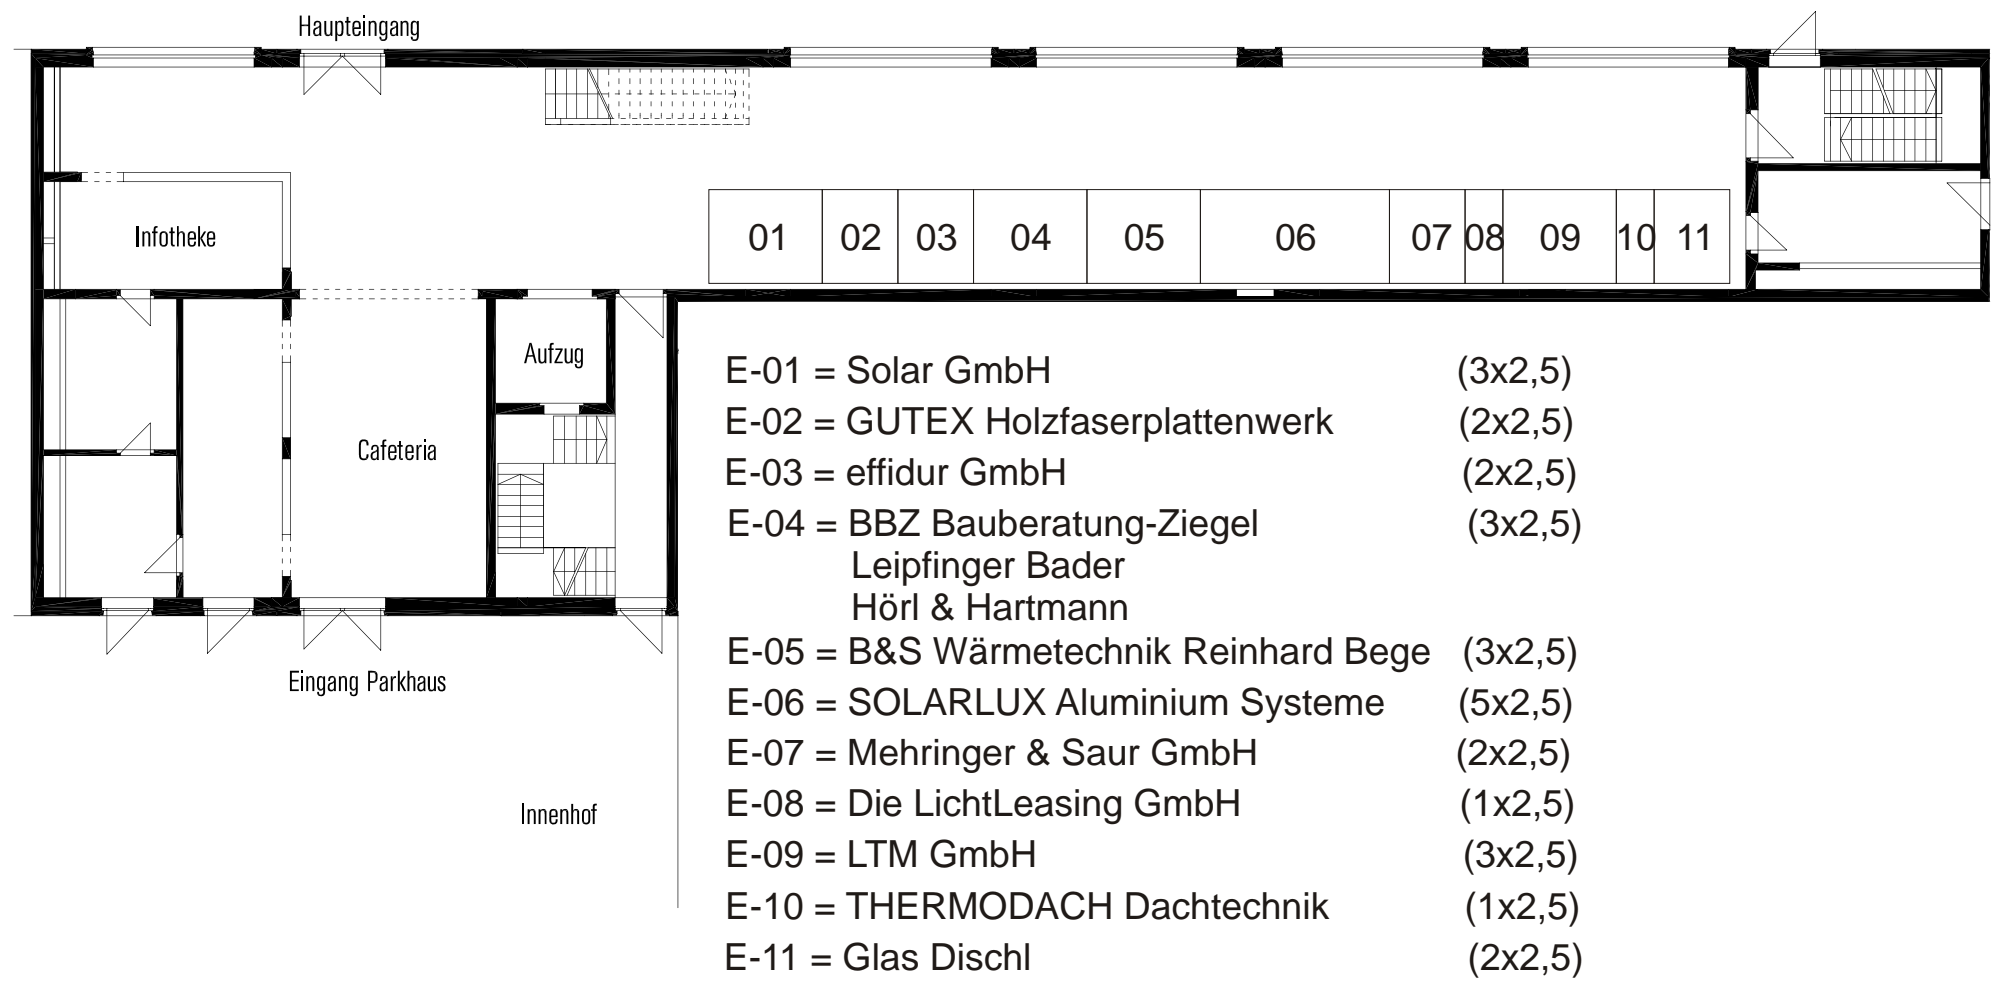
Haupteingang

Infotheke

01 02 03 04 05 06 07 08 09 10 11

Aufzug

Cafeteria

Eingang Parkhaus

Innenhof

E-01 = Solar GmbH (3x2,5)
E-02 = GUTEX Holzfaserplattenwerk (2x2,5)
E-03 = effidur GmbH (2x2,5)
E-04 = BBZ Bauberatung-Ziegel (3x2,5)
Leipfinger Bader
Hörl & Hartmann
E-05 = B&S Wärmetechnik Reinhard Bege (3x2,5)
E-06 = SOLARLUX Aluminium Systeme (5x2,5)
E-07 = Mehringer & Saur GmbH (2x2,5)
E-08 = Die LichtLeasing GmbH (1x2,5)
E-09 = LTM GmbH (3x2,5)
E-10 = THERMODACH Dachtechnik (1x2,5)
E-11 = Glas Dischl (2x2,5)